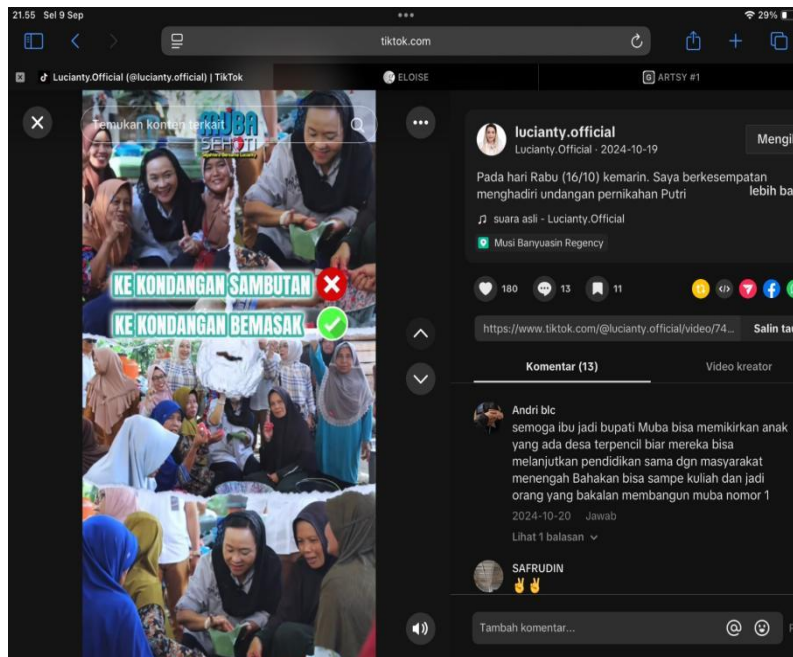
21.55 Sel 9 Sep

29%

tiktok.com

Lucianty.Official (@lucianty.official) | TikTok

ELOISE

ARTSY #1

Temukan konten terkait

MUBA SEHATI

KE KONDANGAN SAMBUTAN

KE KONDANGAN BEMASAK

lucianty.official
Lucianty.Official · 2024-10-19

Mengi

Pada hari Rabu (16/10) kemarin. Saya berkesempatan menghadiri undangan pernikahan Putri

lebih ba

suara asli - Lucianty.Official

Musi Banyuasin Regency

180 13 11

https://www.tiktok.com/@lucianty.official/video/74...

Salin ta

Komentar (13)

Video kreator

Andri blc
semoga ibu jadi bupati Muba bisa memikirkan anak yang ada desa terpencil biar mereka bisa melanjutkan pendidikan sama dgn masyarakat menengah Bahakan bisa sampe kuliah dan jadi orang yang bakalan membangun muba nomor 1
2024-10-20 Jawab

Lihat 1 balasan

SAFRUDIN
✌✌

Tambah komentar...